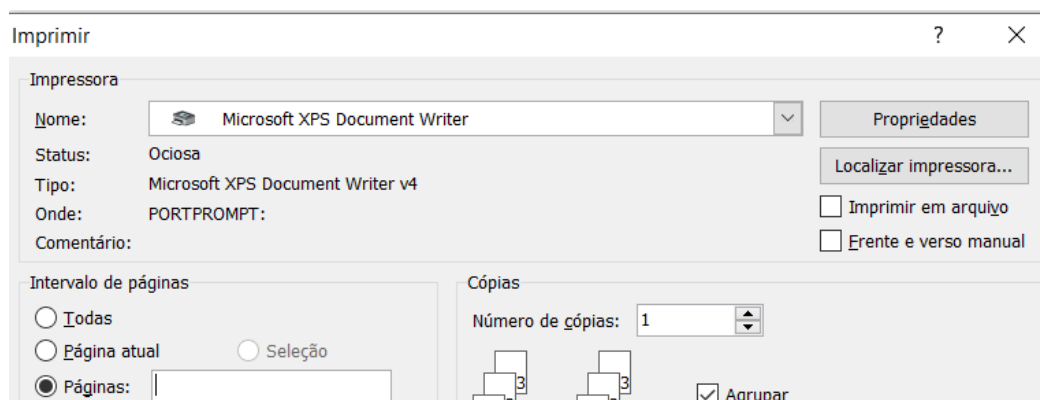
Imprimir

?

X

Impressora

Nome: Microsoft XPS Document Writer

Propriedades

Status: Ociosa

Localizar impressora...

Tipo: Microsoft XPS Document Writer v4

Onde: PORTPROMPT:

Imprimir em arquivo

Comentário:

Frente e verso manual

Intervalo de páginas

Todas

Página atual

Seleção

Páginas:

Cópias

Número de cópias: 1

3

3

Agrupar